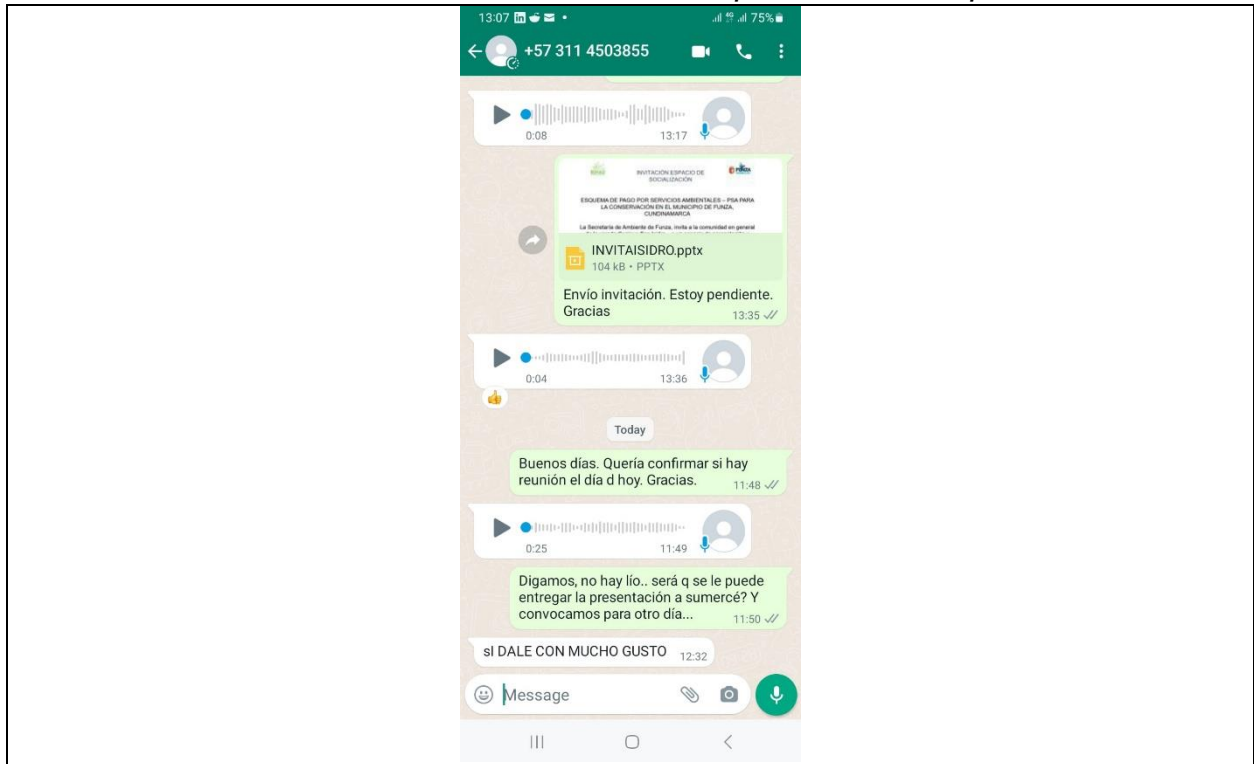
13:07
75%

+57 311 4503855

0:08 13:17

INVITACIÓN ESPACIO DE SOCIALIZACIÓN

ESQUEMA DE PAGO POR SERVICIOS AMBIENTALES – PSA PARA LA CONSERVACIÓN EN EL MUNICIPIO DE FUNZA, CUNDINAMARCA

La Secretaría de Ambiente de Funza, invita a la comunidad en general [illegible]

INVITAISIDRO.pptx
104 kB • PPTX

Envío invitación. Estoy pendiente. Gracias 13:35

0:04 13:36

Today

Buenos días. Quería confirmar si hay reunión el día d hoy. Gracias. 11:48

0:25 11:49

Digamos, no hay lío.. será q se le puede entregar la presentación a sumercé? Y convocamos para otro día... 11:50

sI DALE CON MUCHO GUSTO 12:32

Message